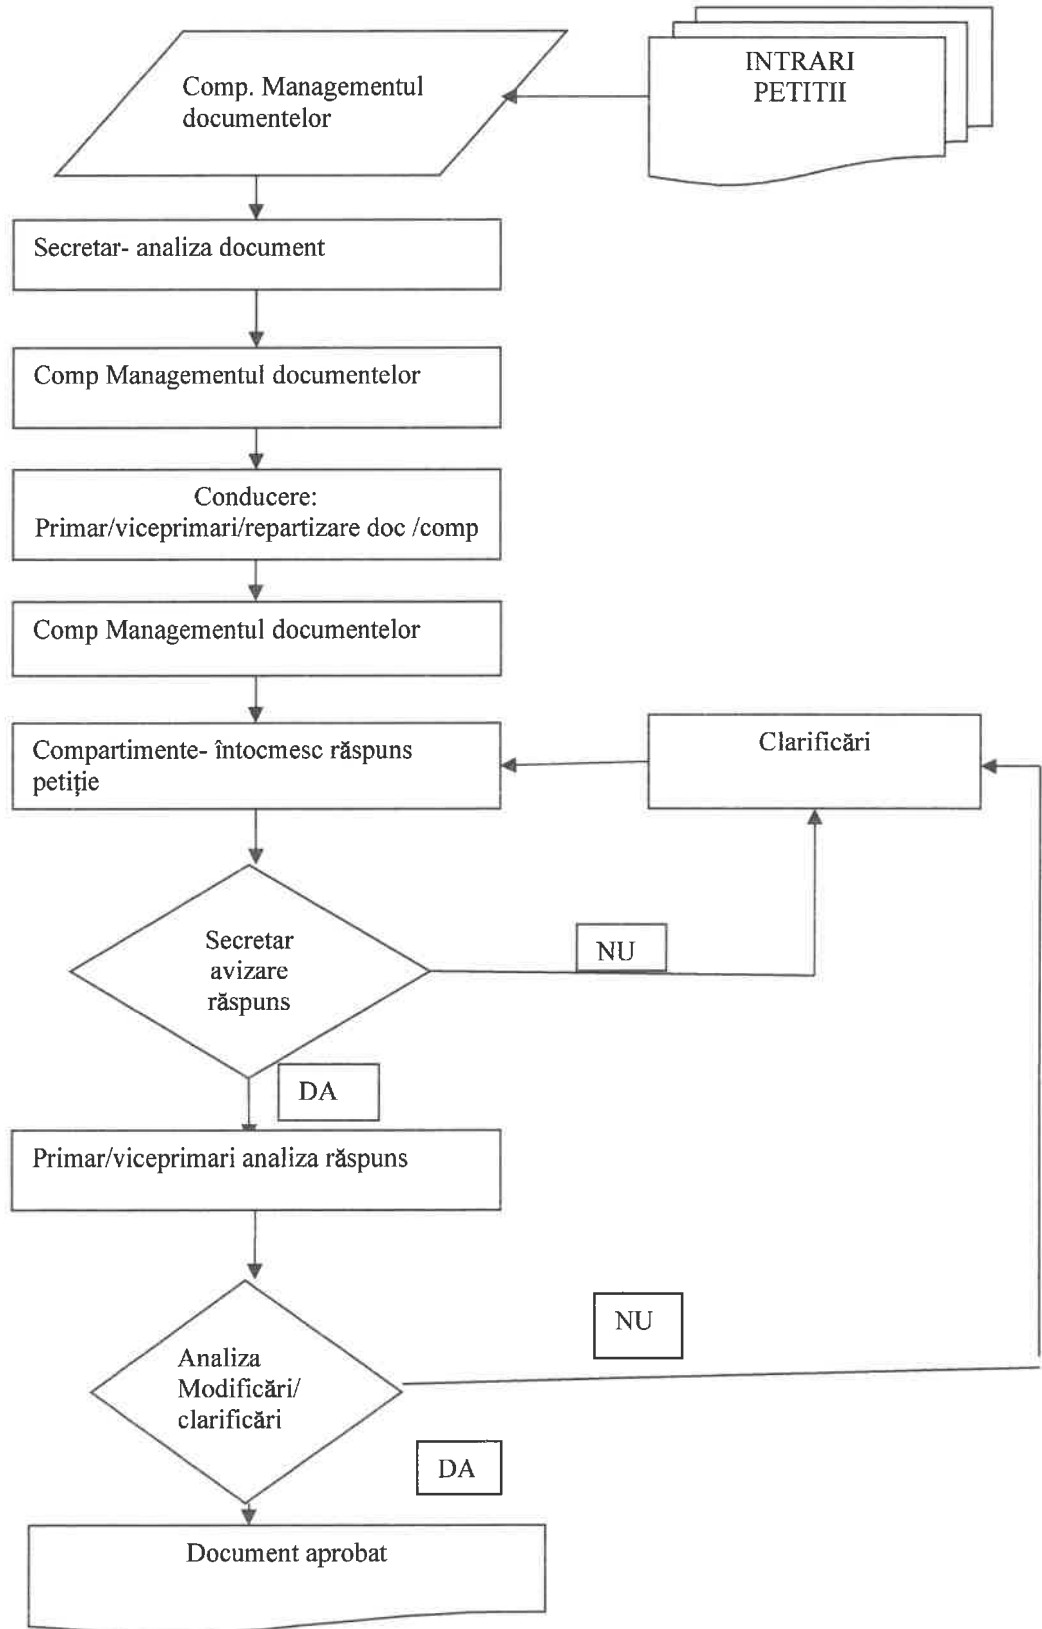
INTRARI PETITII

Comp. Managementul documentelor

Secretar- analiza document

Comp Managementul documentelor

Conducere: Primar/viceprimari/repartizare doc /comp

Comp Managementul documentelor

Compartimente- întocmesc răspuns petiție

Clarificări

Secretar avizare răspuns

NU

DA

Primar/viceprimari analiza răspuns

NU

Analiza Modificări/ clarificări

DA

Document aprobat